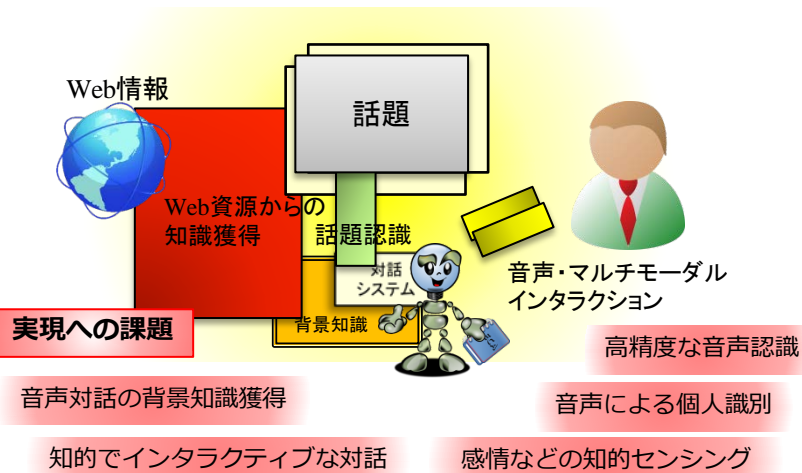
Web情報

話題

Web資源からの
知識獲得

話題認識

対話
システム

背景知識

音声・マルチモーダル
インタラクション

実現への課題

高精度な音声認識

音声対話の背景知識獲得

音声による個人識別

知的でインタラクティブな対話

感情などの知的センシング